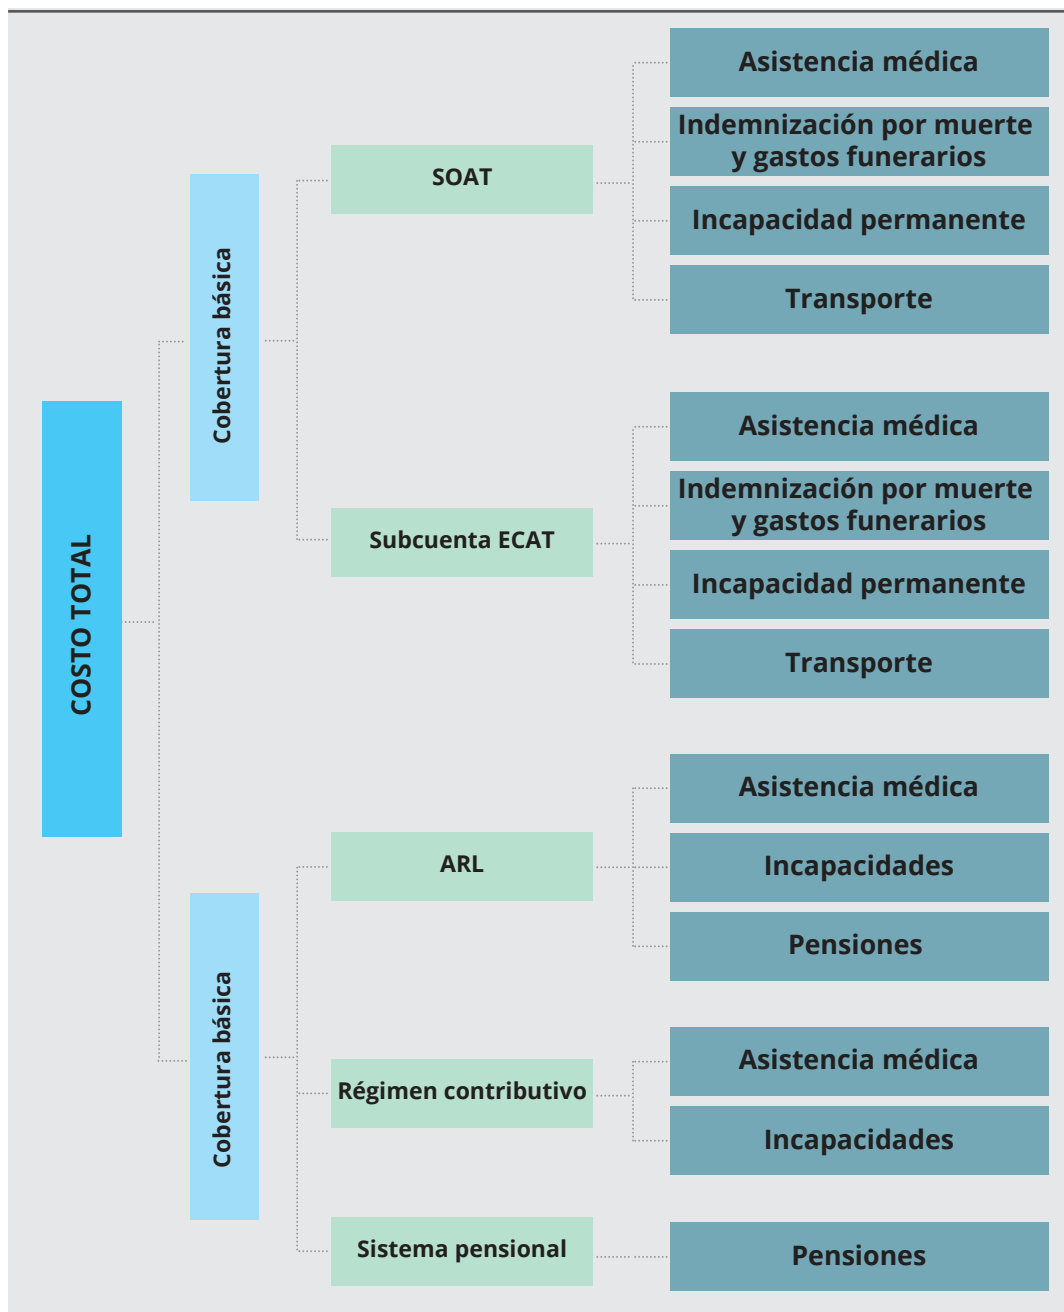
COSTO TOTAL

Cobertura básica

SOAT

Asistencia médica

Indemnización por muerte y gastos funerarios

Incapacidad permanente

Transporte

Subcuenta ECAT

Asistencia médica

Indemnización por muerte y gastos funerarios

Incapacidad permanente

Transporte

Cobertura básica

ARL

Asistencia médica

Incapacidades

Pensiones

Régimen contributivo

Asistencia médica

Incapacidades

Sistema pensional

Pensiones